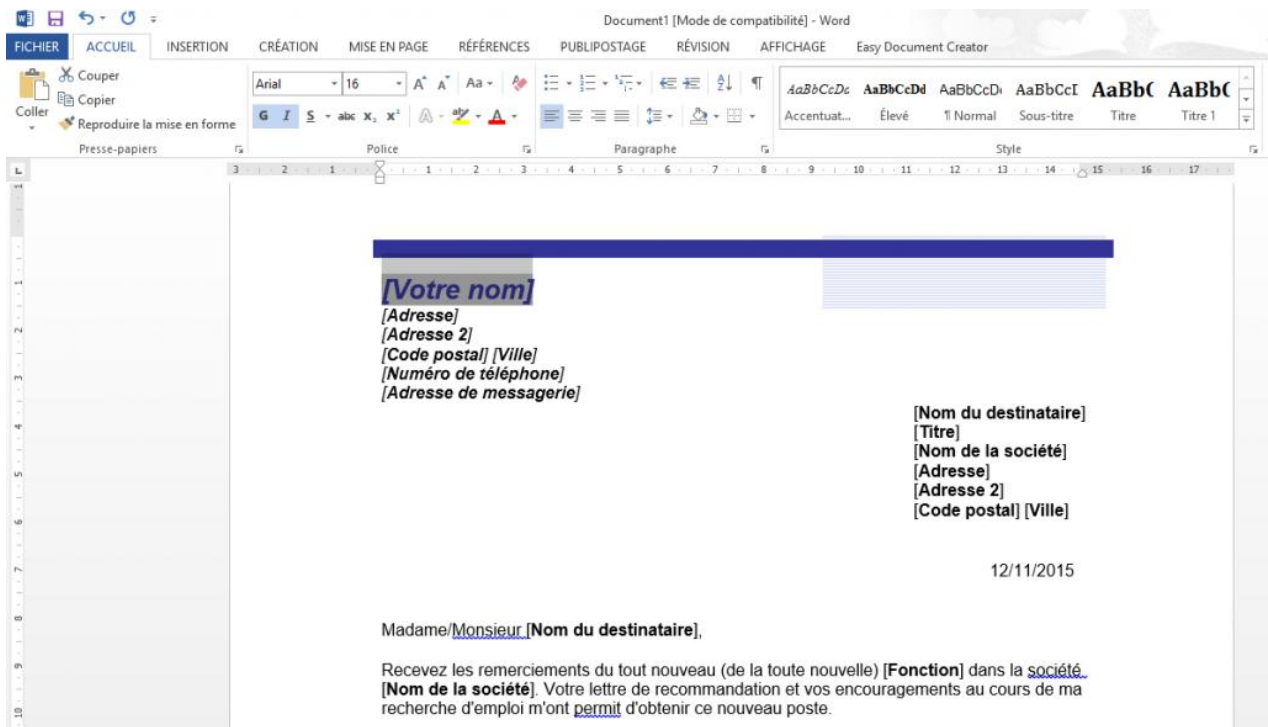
Document1 [Mode de compatibilité] - Word

FICHIER ACCUEIL INSERTION CRÉATION MISE EN PAGE RÉFÉRENCES PUBLIPOSTAGE RÉVISION AFFICHAGE Easy Document Creator

Coller
Couper
Copier
Reproduire la mise en forme
Presse-papiers

Arial 16
A A Aa
G I S abc $x_2$ $x^2$
Police

Paragraphe

AaBbCcDc AaBbCcDd AaBbCcDc AaBbCcI AaBb( AaBb(
Accentuat... Élevé ¶ Normal Sous-titre Titre Titre 1
Style

[Votre nom]
[Adresse]
[Adresse 2]
[Code postal] [Ville]
[Numéro de téléphone]
[Adresse de messagerie]

[Nom du destinataire]
[Titre]
[Nom de la société]
[Adresse]
[Adresse 2]
[Code postal] [Ville]

12/11/2015

Madame/Monsieur [Nom du destinataire],

Recevez les remerciements du tout nouveau (de la toute nouvelle) [Fonction] dans la société [Nom de la société]. Votre lettre de recommandation et vos encouragements au cours de ma recherche d'emploi m'ont permit d'obtenir ce nouveau poste.